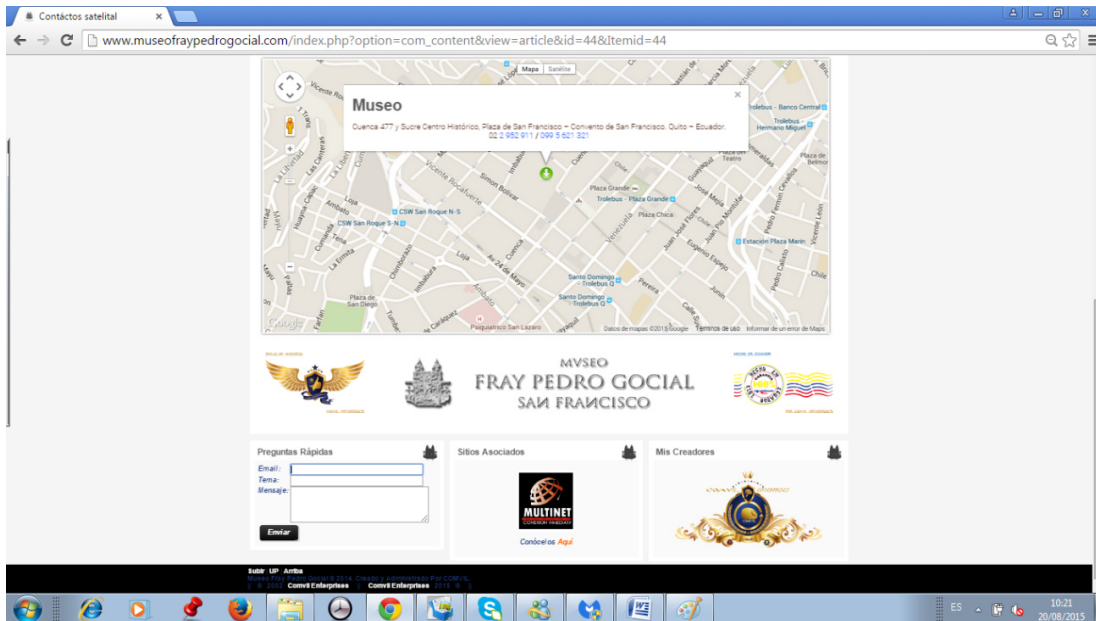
Contáctos satelital ×

www.museofraypedrogocial.com/index.php?option=com_content&view=article&id=44&Itemid=44

Mapa Satélite

Museo

Cuenca 477 y Sucre Centro Histórico, Plaza de San Francisco – Convento de San Francisco, Quito – Ecuador.
02 2 952 911 / 099 5 621 321

Trolebus - Banco Central
Trolebus - Hermano Miguel
Teatro
Plaza de Belmonte
Plaza Grande
Trolebus - Plaza Grande
Plaza Chica
CSW San Roque N-S
CSW San Roque S-N
Estación Plaza Marín
Santo Domingo - Trolebus Q
Santo Domingo - Trolebus Q
Plaza de San Diego
Psiquiatrico San Lazaro
Vicente Rocafuerte
Simon Bolivar
Cuenca
Venezuela
Guayaquil
Flores
Montufar
Loja
Ambato
Imbabura
Av 24 de Mayo
Chimborazo
La Ermita
Cumandá
Huaynacapac
Chile
Mejía
Espejo
Pereira
Junín
Vicente León
Fermín Cevallos
Calicuto
Google
Datos de mapas ©2015 Google Términos de uso Informar de un error de Maps

MVSEO
FRAY PEDRO GOCIAL
SAN FRANCISCO

Preguntas Rápidas
Email:
Tema:
Mensaje:
Enviar

Sitios Asociados
MULTINET
Conócelos Aquí

Mis Creadores

Subir UP Arriba
Museo Fray Pedro Gocial © 2014. Creado y Administrado Por COMVIL.
© 2015 Comvil Enterprises | Comvil Enterprises 2015 ©

ES 10:21 20/08/2015